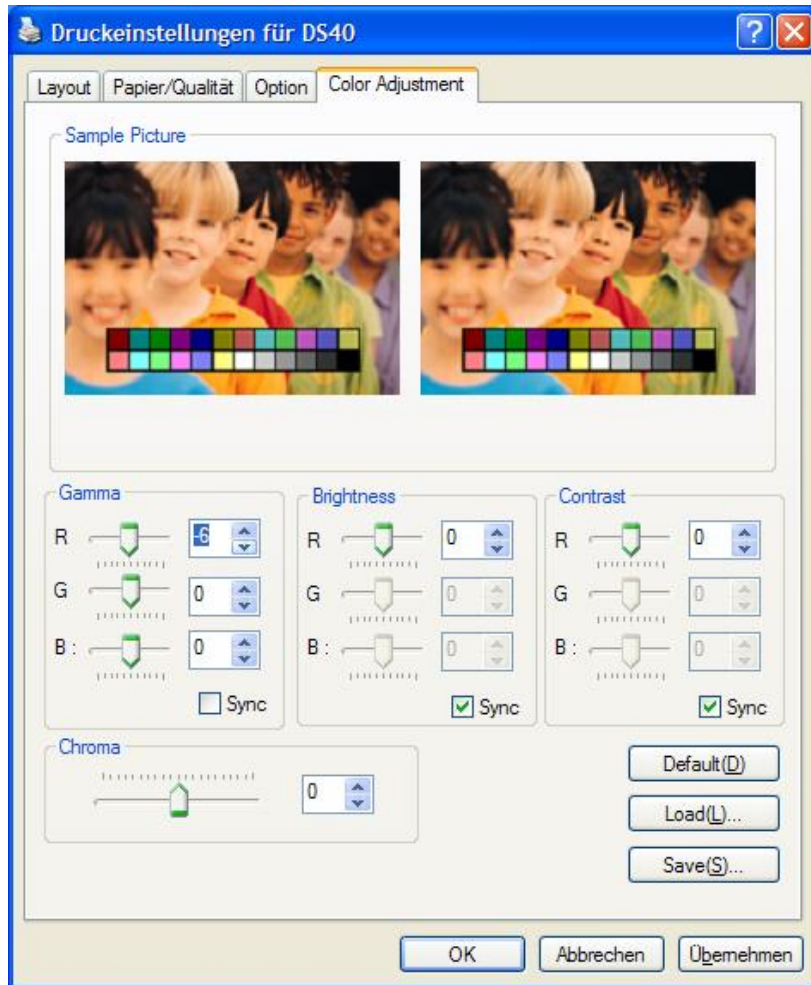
Druckeinstellungen für DS40

Layout | Papier/Qualität | Option | Color Adjustment

Sample Picture

Gamma
R -6
G 0
B : 0
Sync

Brightness
R 0
G 0
B : 0
Sync

Contrast
R 0
G 0
B : 0
Sync

Chroma
0

Default(D)
Load(L)...
Save(S)...

OK | Abbrechen | Übernehmen